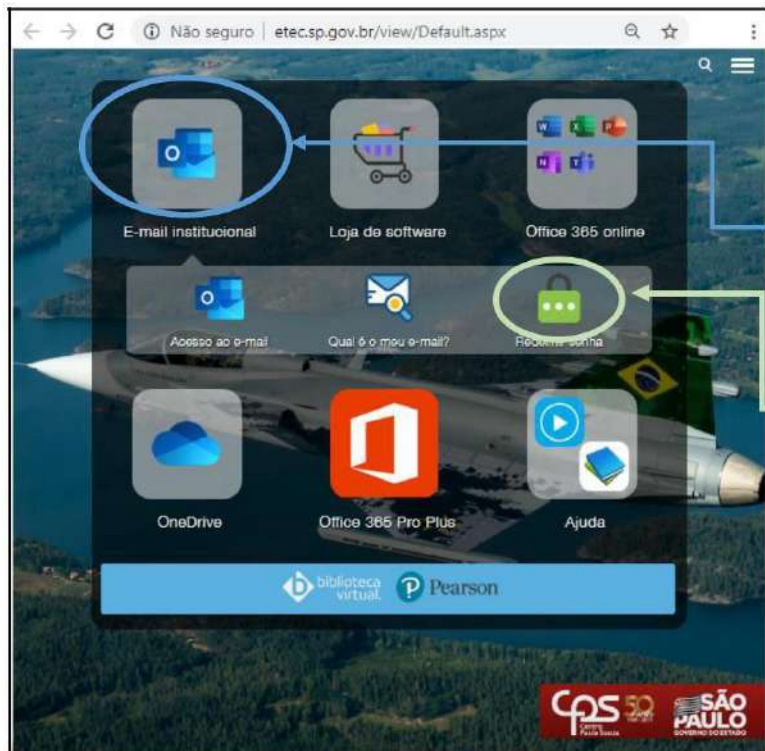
Não seguro | etec.sp.gov.br/view/Default.aspx

E-mail institucional

Loja de software

Office 365 online

Acesso ao e-mail

Qual é o meu e-mail?

Redefinir senha

OneDrive

Office 365 Pro Plus

Ajuda

biblioteca virtual

Pearson

CPS 50 Centro Paula Souza

SÃO PAULO GOVERNO DO ESTADO